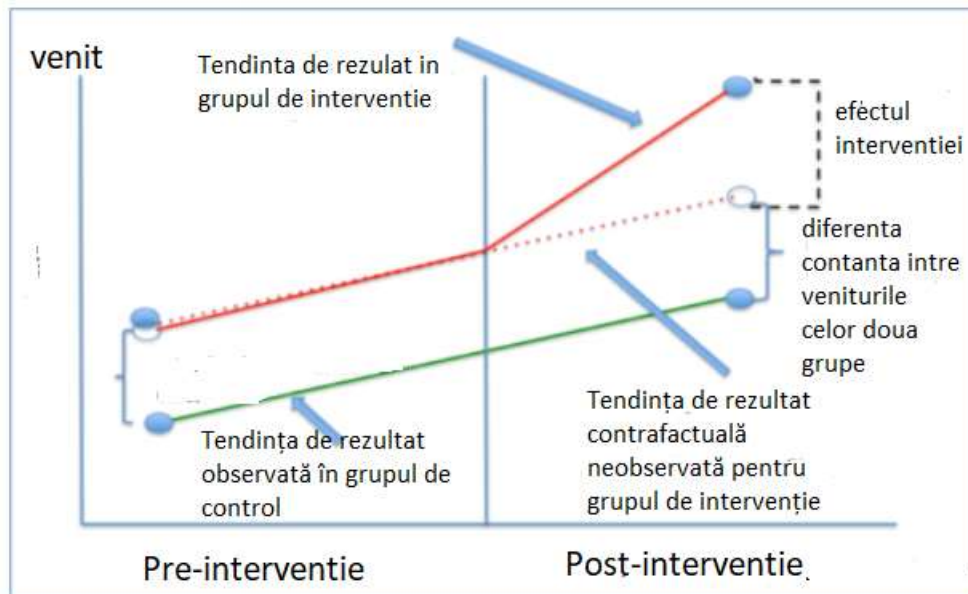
venit

Tendinta de rezultat in grupul de interventie

efectul interventiei

diferenta contanta intre veniturile celor doua grupe

Tendința de rezultat contrafactuală neobservată pentru grupul de intervenție

Tendința de rezultat observată în grupul de control

Pre-interventie

Post-interventie